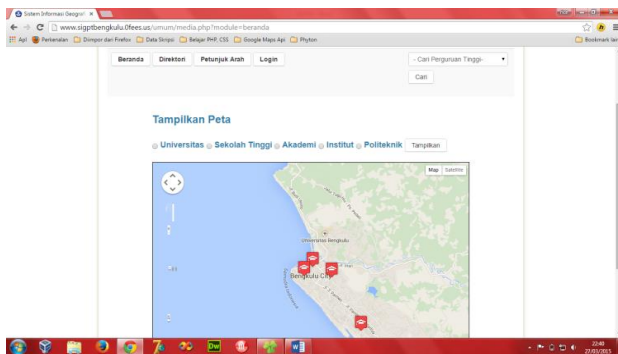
Sistem Informasi Geograf ×

www.sigptbengkulu.0fees.us/umum/media.php?module=beranda

Apl Perkenalan Diimpor dari Firefox Data Skripsi Belajar PHP, CSS Google Maps Api Phyton Bookmark lain

Beranda Direktori Petunjuk Arah Login

--Cari Perguruan Tinggi--

Cari

Tampilkan Peta

Universitas Sekolah Tinggi Akademi Institut Politeknik Tampilkan

Map Satellite

Universitas Bengkulu

Bengkulu City

22:48
27/03/2015